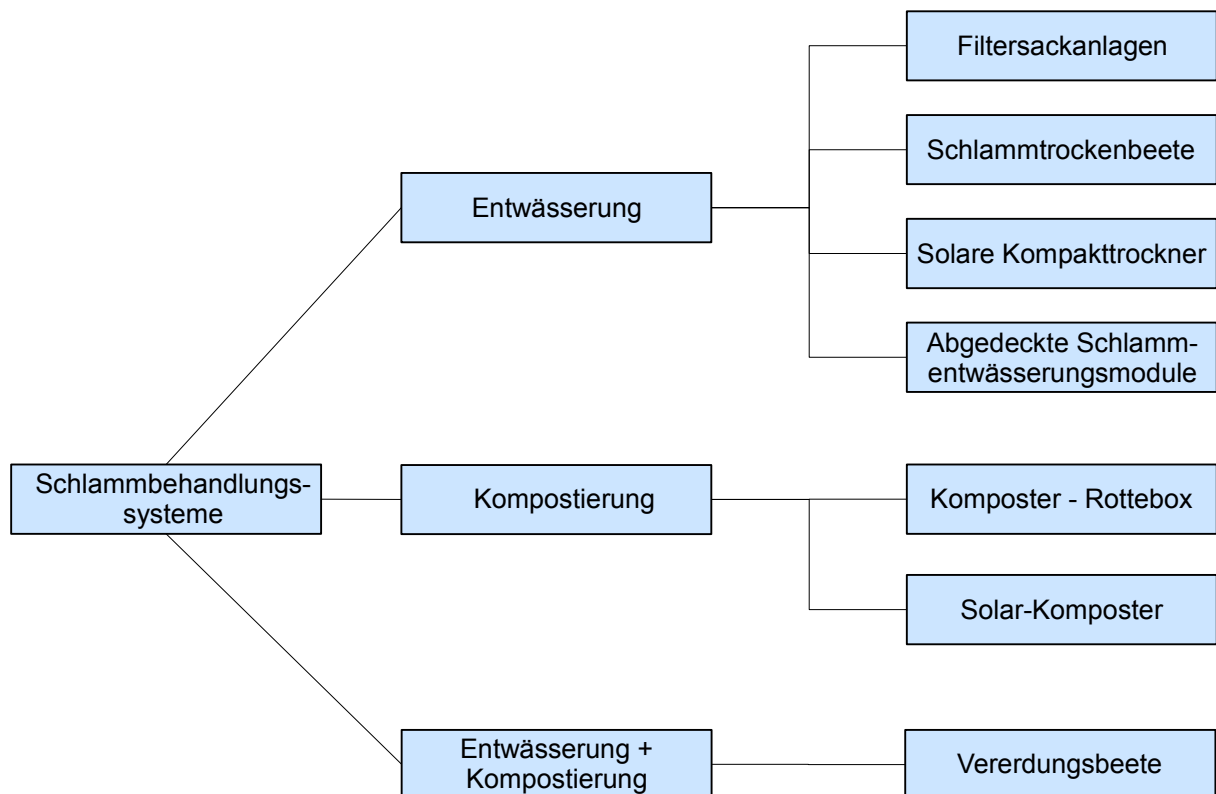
Schlammbehandlungssysteme

Entwässerung

Filtersackanlagen

Schlammtrockenbeete

Solare Kompakttrockner

Abgedeckte Schlammentwässerungsmodule

Kompostierung

Komposter - Rottebox

Solar-Komposter

Entwässerung + Kompostierung

Vererdungsbeete